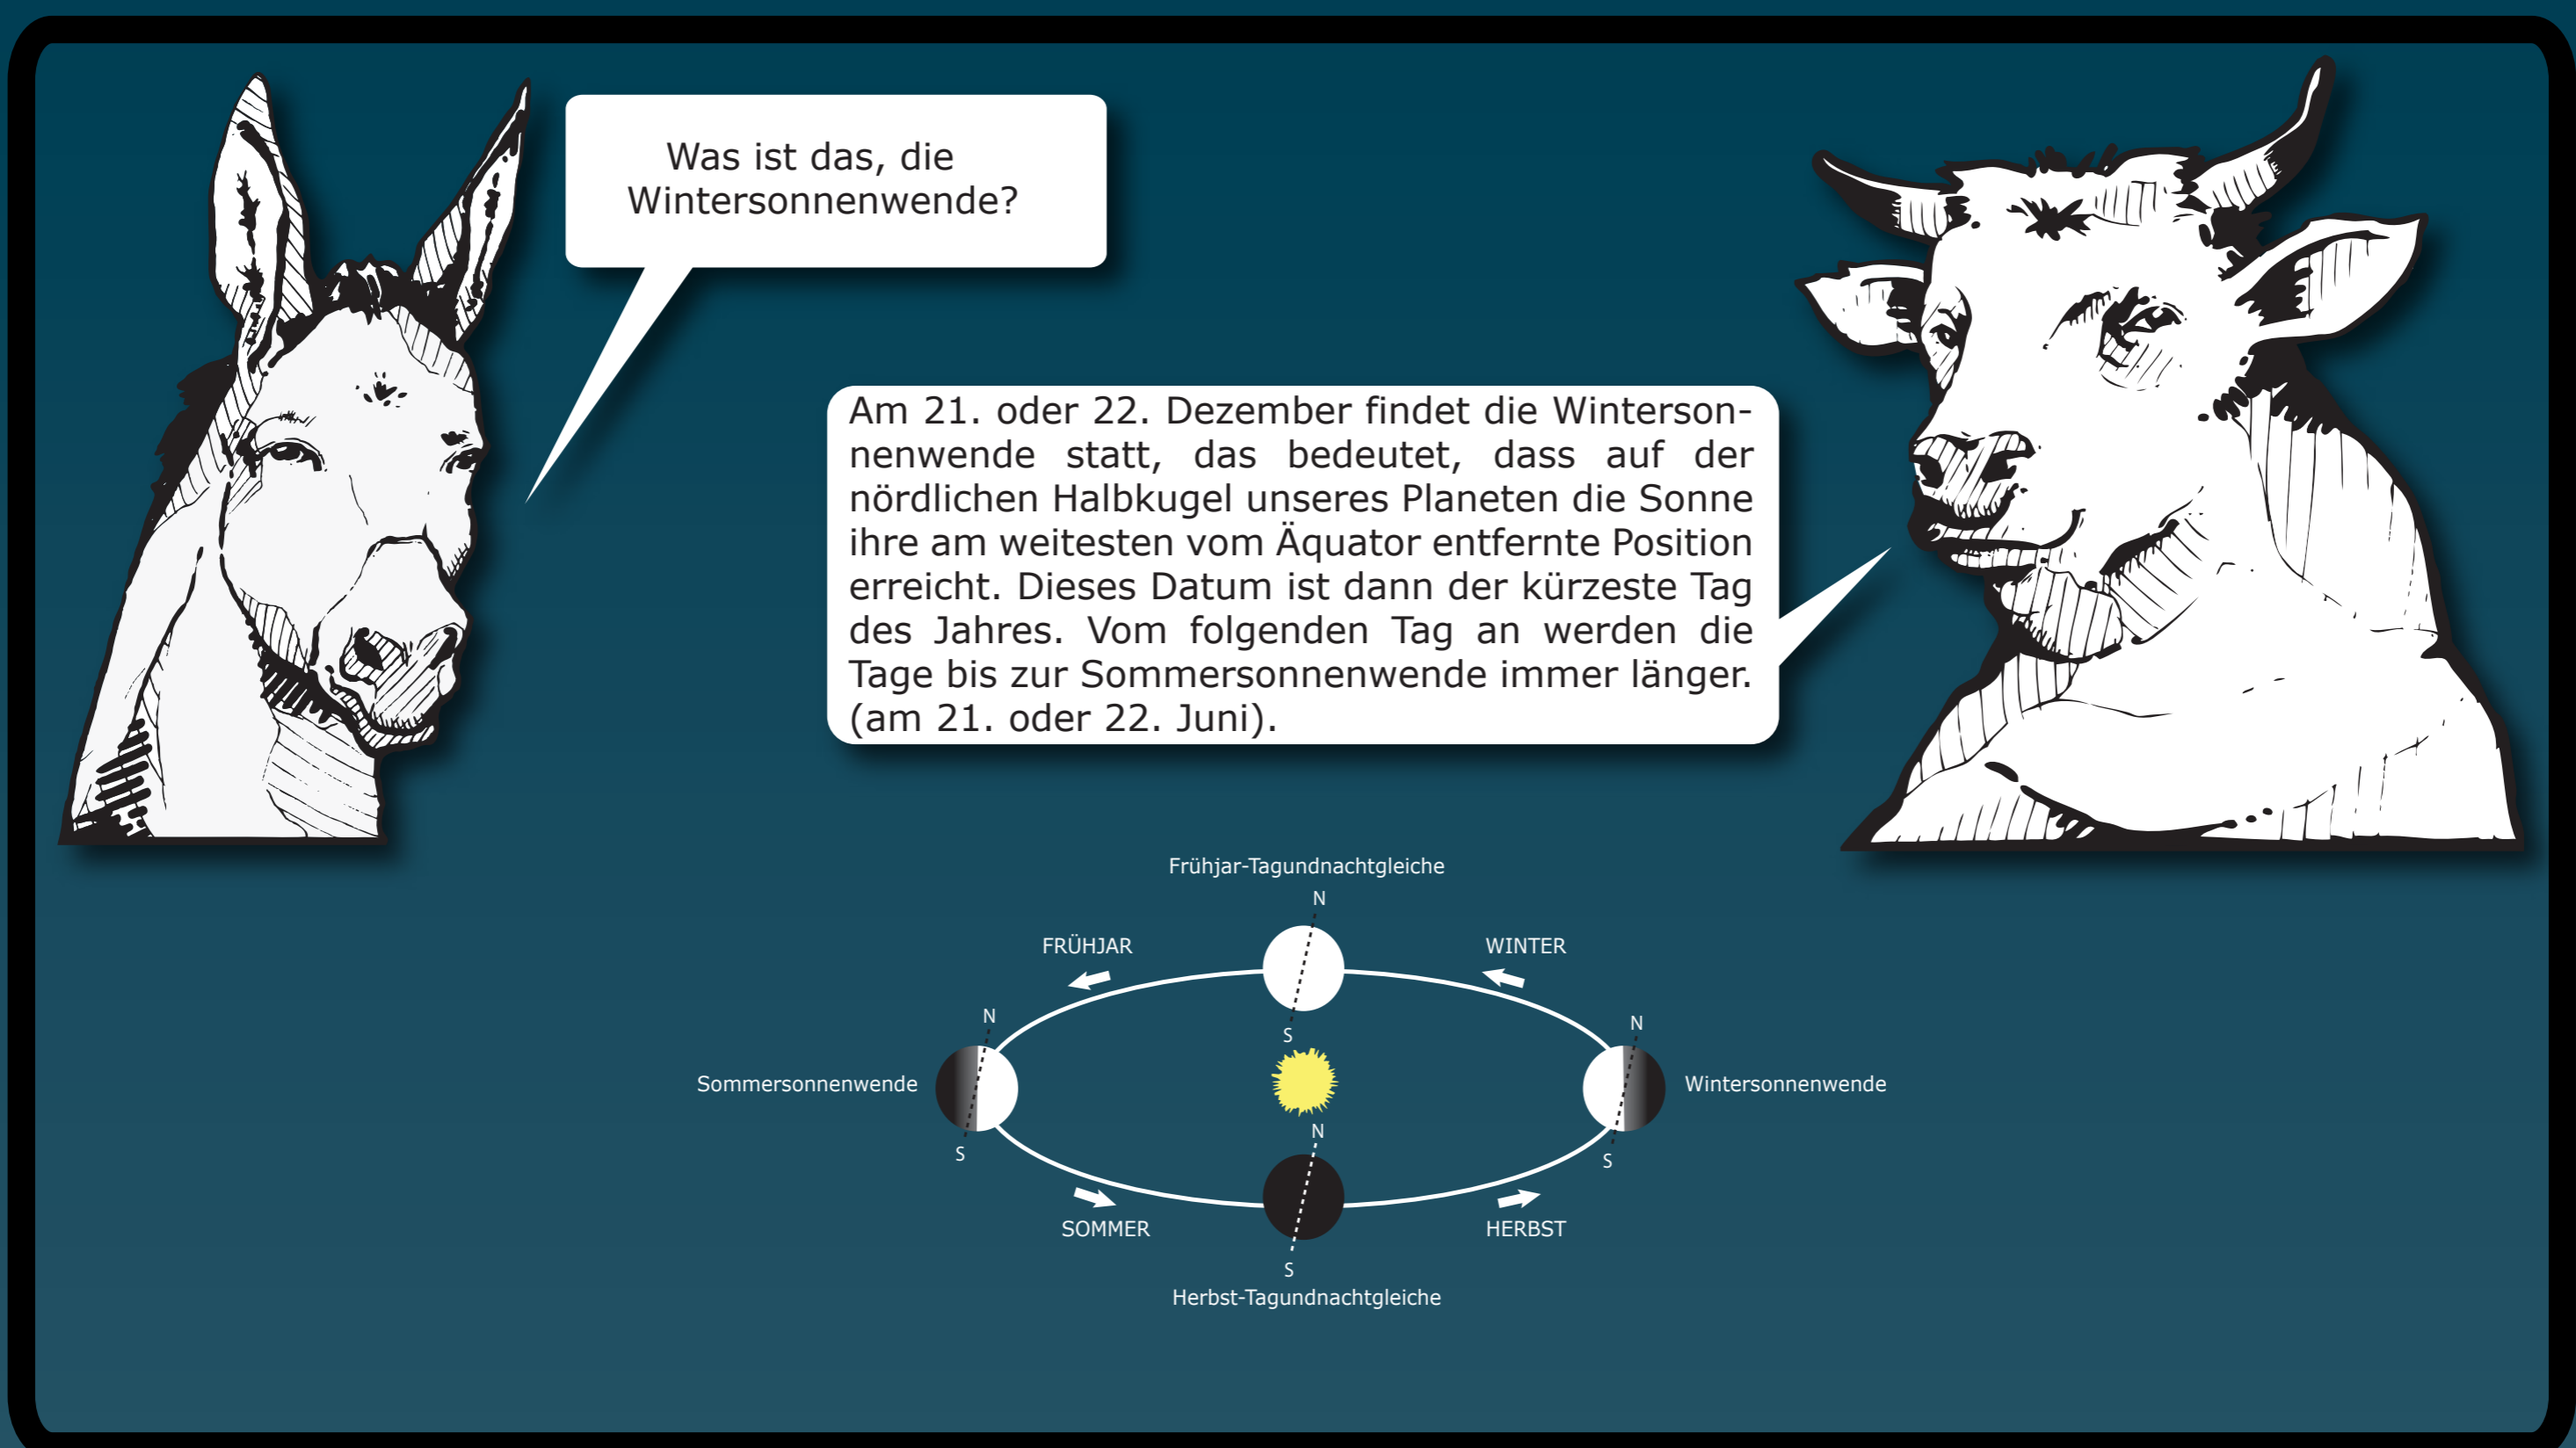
Was ist das, die Wintersonnenwende?

Am 21. oder 22. Dezember findet die Wintersonnenwende statt, das bedeutet, dass auf der nördlichen Halbkugel unseres Planeten die Sonne ihre am weitesten vom Äquator entfernte Position erreicht. Dieses Datum ist dann der kürzeste Tag des Jahres. Vom folgenden Tag an werden die Tage bis zur Sommersonnenwende immer länger. (am 21. oder 22. Juni).

Frühjar-Tagundnachtgleiche
N
FRÜHJAR
WINTER
S
N
N
Sommersonnenwende
Wintersonnenwende
S
N
S
SOMMER
HERBST
S
Herbst-Tagundnachtgleiche